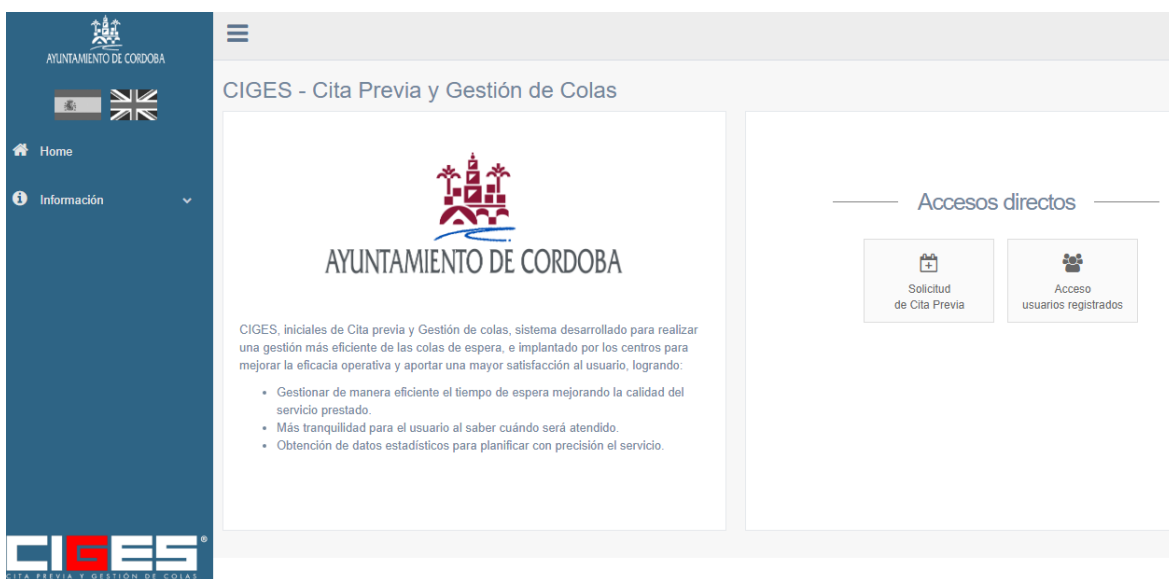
AYUNTAMIENTO DE CORDOBA

Home

Información

CIGES®
CITA PREVIA Y GESTIÓN DE COLAS

CIGES - Cita Previa y Gestión de Colas

AYUNTAMIENTO DE CORDOBA

CIGES, iniciales de Cita previa y Gestión de colas, sistema desarrollado para realizar una gestión más eficiente de las colas de espera, e implantado por los centros para mejorar la eficacia operativa y aportar una mayor satisfacción al usuario, logrando:

- Gestionar de manera eficiente el tiempo de espera mejorando la calidad del servicio prestado.
- Más tranquilidad para el usuario al saber cuándo será atendido.
- Obtención de datos estadísticos para planificar con precisión el servicio.

Accesos directos

Solicitud de Cita Previa

Acceso usuarios registrados